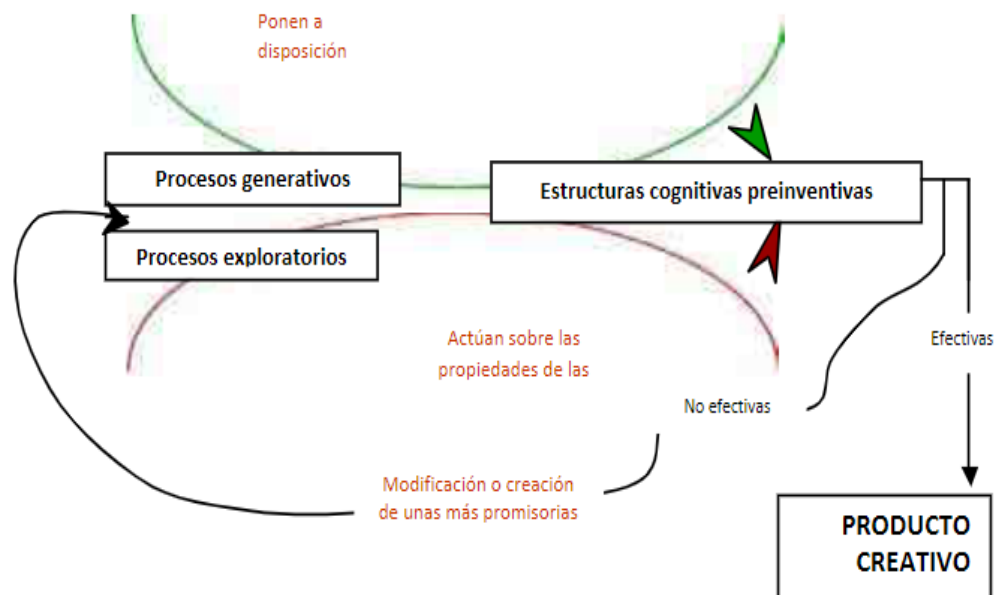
Ponen a disposición

Procesos generativos

Estructuras cognitivas preinventivas

Procesos exploratorios

Actúan sobre las propiedades de las

Efectivas

No efectivas

Modificación o creación de unas más promisorias

PRODUCTO CREATIVO